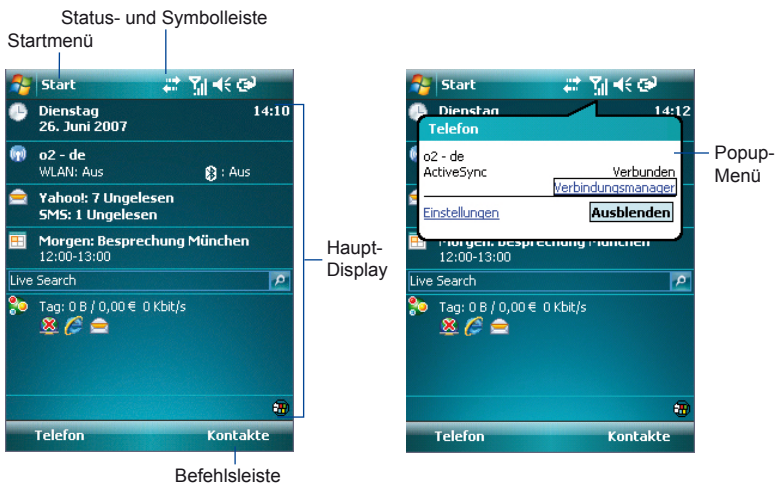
Status- und Symbolleiste

Startmenü

Start

Dienstag
26. Juni 2007
14:10

o2 - de
WLAN: Aus
: Aus

Yahoo!: 7 Ungelesen
SMS: 1 Ungelesen

Morgen: Besprechung München
12:00-13:00

Live Search

Tag: 0 B / 0,00 € 0 Kbit/s

Telefon
Kontakte

Haupt-Display

Befehlsleiste

Start

Dienstag
14:12

Telefon

o2 - de
ActiveSync
Verbunden
Verbindungsmanager

Einstellungen
Ausblenden

Morgen: Besprechung München
12:00-13:00

Live Search

Tag: 0 B / 0,00 € 0 Kbit/s

Telefon
Kontakte

Popup-Menü